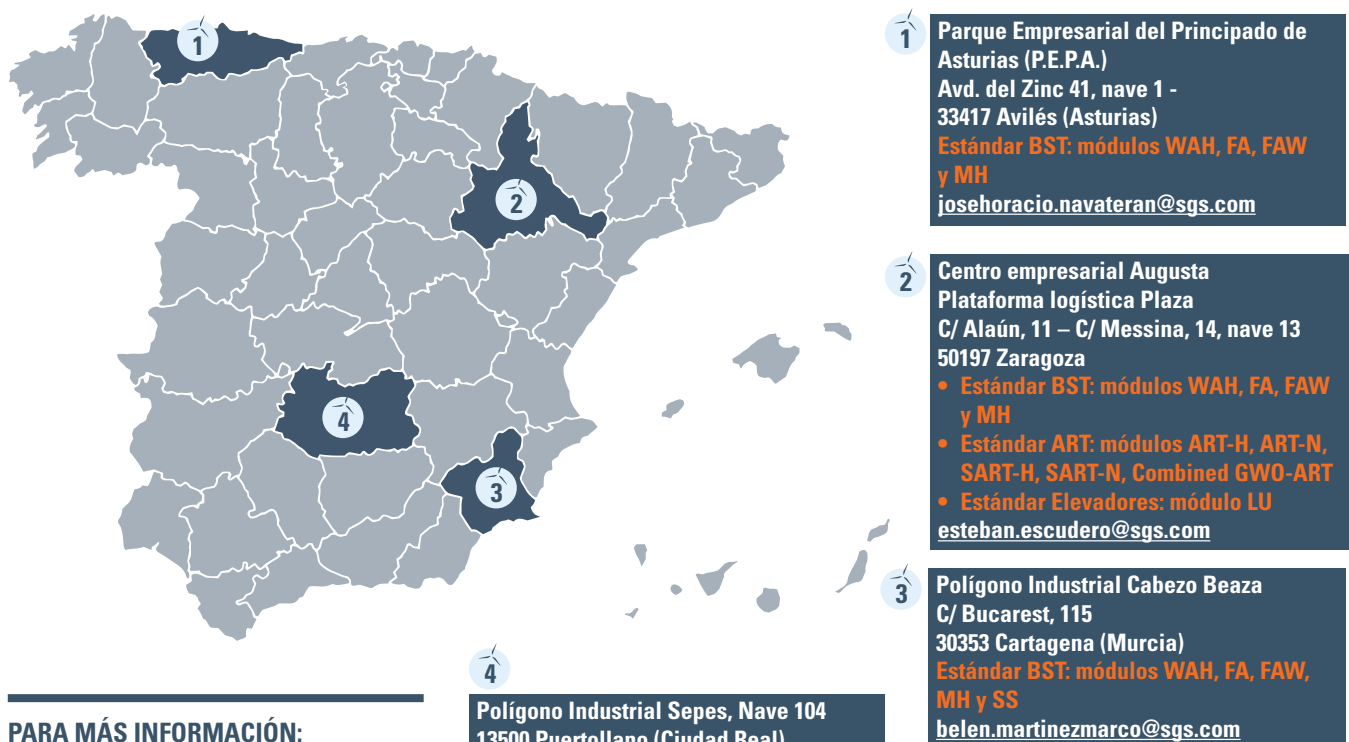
1

2

4

3

1

Parque Empresarial del Principado de Asturias (P.E.P.A.)
Avd. del Zinc 41, nave 1 -
33417 Avilés (Asturias)
Estándar BST: módulos WAH, FA, FAW y MH
josehoracio.navateran@sgs.com

2

Centro empresarial Augusta
Plataforma logística Plaza
C/ Alaún, 11 – C/ Messina, 14, nave 13
50197 Zaragoza
• Estándar BST: módulos WAH, FA, FAW y MH
• Estándar ART: módulos ART-H, ART-N, SART-H, SART-N, Combined GWO-ART
• Estándar Elevadores: módulo LU
esteban.escudero@sgs.com

3

Polígono Industrial Cabezo Beaza
C/ Bucarest, 115
30353 Cartagena (Murcia)
Estándar BST: módulos WAH, FA, FAW, MH y SS
belen.martinezmarco@sgs.com

4

Polígono Industrial Sepes, Nave 104
13500 Puertollano (Ciudad Real)

PARA MÁS INFORMACIÓN: